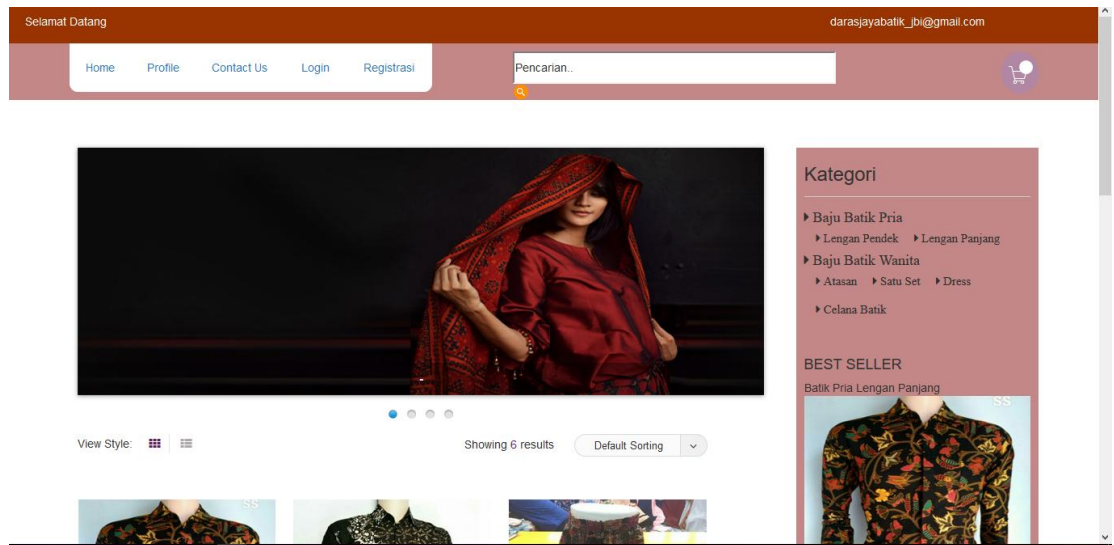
Selamat Datang
darasjayabatik_jbi@gmail.com

Home Profile Contact Us Login Registrasi

Pencarian..

Kategori

Baju Batik Pria
Lengan Pendek Lengan Panjang
Baju Batik Wanita
Atasan Satu Set Dress
Celana Batik

BEST SELLER
Batik Pria Lengan Panjang

View Style:

Showing 6 results

Default Sorting